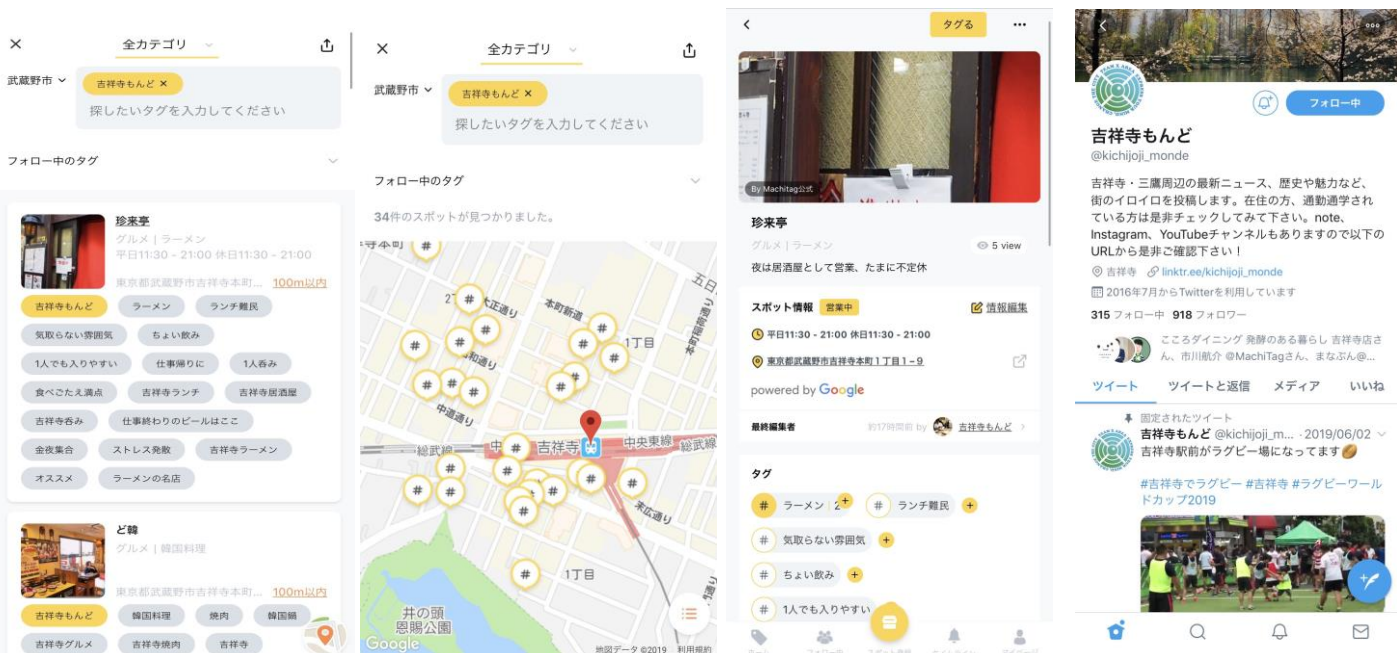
✕ 全カテゴリ

武蔵野市
吉祥寺もんど ✕
探したいタグを入力してください

フォロー中のタグ

珍来亭
グルメ | ラーメン
平日11:30 - 21:00 休日11:30 - 21:00
東京都武蔵野市吉祥寺本町… 100m以内

吉祥寺もんど
ラーメン
ランチ難民
気取らない雰囲気
ちょい飲み
1人でも入りやすい
仕事帰りに
1人呑み
食べごたえ満点
吉祥寺ランチ
吉祥寺居酒屋
吉祥寺呑み
仕事終わりのビールはここ
金夜集合
ストレス発散
吉祥寺ラーメン
オススメ
ラーメンの名店

ど韓
グルメ | 韓国料理
東京都武蔵野市吉祥寺本町… 100m以内

吉祥寺もんど
韓国料理
焼肉
韓国鍋
吉祥寺グルメ
吉祥寺焼肉
吉祥寺

✕ 全カテゴリ

武蔵野市
吉祥寺もんど ✕
探したいタグを入力してください

フォロー中のタグ

34件のスポットが見つかりました。

大正通り
本町新道
1丁目
中道通り
総武線
吉祥寺
中央東線
総武線
末広通り
1丁目
井の頭恩賜公園
Google
地図データ ©2019 利用規約

タグる

By Machitag公式

珍来亭
グルメ | ラーメン
5 view
夜は居酒屋として営業、たまに不定休

スポット情報 営業中
情報編集
平日11:30 - 21:00 休日11:30 - 21:00
東京都武蔵野市吉祥寺本町１丁目１−９
powered by Google

最終編集者
約17時間前 by 吉祥寺もんど

タグ
ラーメン 2
ランチ難民
気取らない雰囲気
ちょい飲み
1人でも入りやすい

フォロー中

吉祥寺もんど
@kichijoji_monde
吉祥寺・三鷹周辺の最新ニュース、歴史や魅力など、街のイロイロを投稿します。在住の方、通勤通学されている方は是非チェックしてみて下さい。note、Instagram、YouTubeチャンネルもありますので以下のURLから是非ご確認下さい！
吉祥寺 linktr.ee/kichijoji_monde
2016年7月からTwitterを利用しています
315 フォロー中 918 フォロワー
こころダイニング 発酵のある暮らし 吉祥寺店さん、市川航介 @MachiTagさん、まなぶん@…

ツイート ツイートと返信 メディア いいね

固定されたツイート
吉祥寺もんど @kichijoji_m... · 2019/06/02
吉祥寺駅前がラグビー場になってます
#吉祥寺でラグビー #吉祥寺 #ラグビーワールドカップ2019